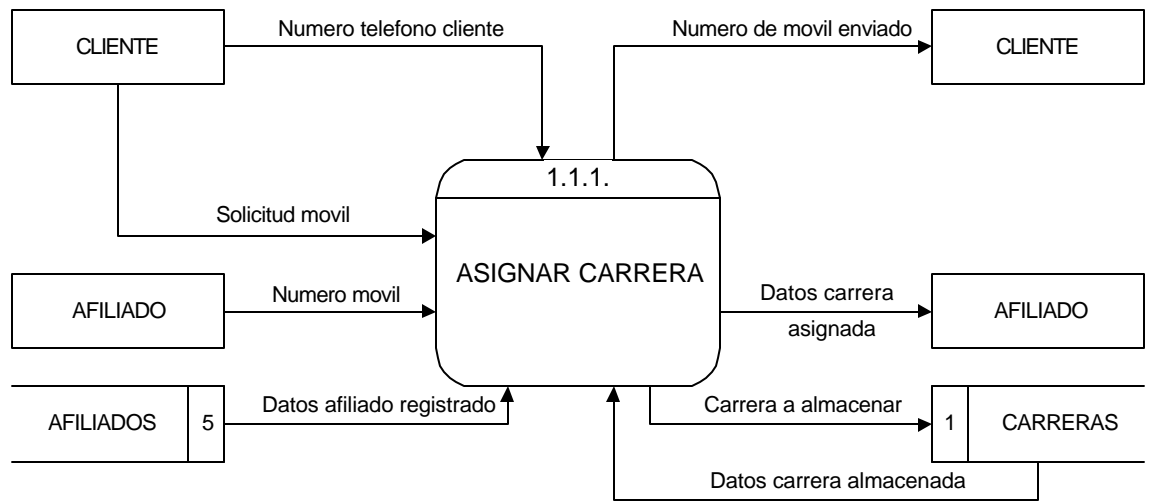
CLIENTE

Numero telefono cliente

Numero de movil enviado

CLIENTE

1.1.1.

Solicitud movil

ASIGNAR CARRERA

AFILIADO

Numero movil

Datos carrera asignada

AFILIADO

AFILIADOS

5

Datos afiliado registrado

Carrera a almacenar

1

CARRERAS

Datos carrera almacenada